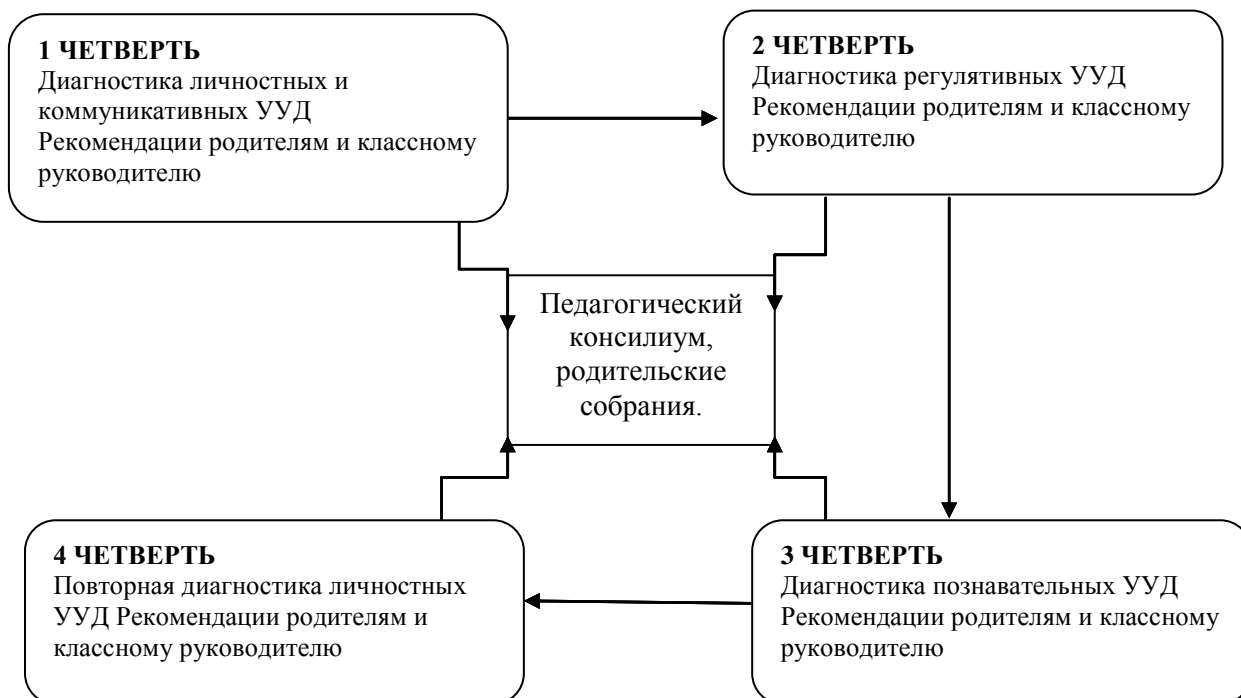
**1 ЧЕТВЕРТЬ**
Диагностика личностных и коммуникативных УУД
Рекомендации родителям и классному руководителю

**2 ЧЕТВЕРТЬ**
Диагностика регулятивных УУД
Рекомендации родителям и классному руководителю

Педагогический консилиум, родительские собрания.

**4 ЧЕТВЕРТЬ**
Повторная диагностика личностных УУД Рекомендации родителям и классному руководителю

**3 ЧЕТВЕРТЬ**
Диагностика познавательных УУД
Рекомендации родителям и классному руководителю